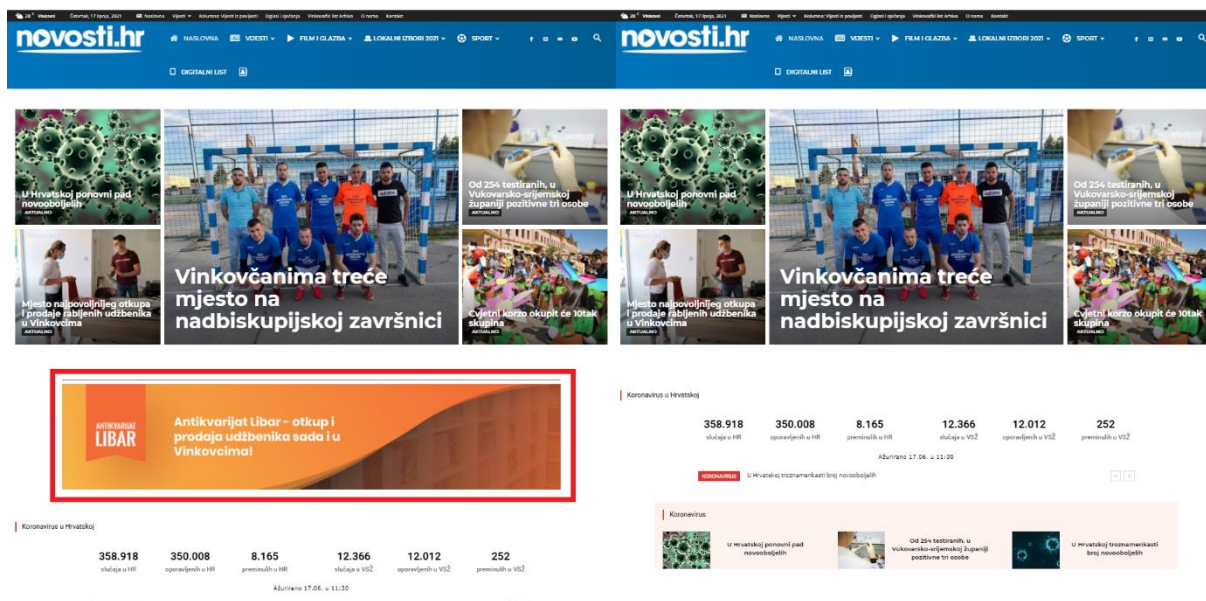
28° Vinkovci Četvrtak, 17 lipnja, 2021 Naslovna Vijesti Kolumna: Vijesti iz povijesti Oglasi i sjećanja Vinkovački list Arhiva O nama Kontakt

novosti.hr

NASLOVNA VIJESTI FILM I GLAZBA LOKALNI IZBORI 2021 SPORT

DIGITALNI LIST

U Hrvatskoj ponovni pad novooboljelih
AKTUALNO

Vinkovčanima treće mjesto na nadbiskupijskoj završnici

Od 254 testiranih, u Vukovarsko-srijemskoj županiji pozitivne tri osobe
AKTUALNO

Mjesto najpovoljnijeg otkupa i prodaje rabljenih udžbenika u Vinkovcima
AKTUALNO

Cvjetni korzo okupit će 10tak skupina
AKTUALNO

ANTIKVARIJAT LIBAR

Antikvarijat Libar - otkup i prodaja udžbenika sada i u Vinkovcima!

Koronavirus u Hrvatskoj

| 358.918 | 350.008 | 8.165 | 12.366 | 12.012 | 252 |
|---|---|---|---|---|---|
| slučaja u HR | oporavljenih u HR | preminulih u HR | slučaja u VSŽ | oporavljenih u VSŽ | preminulih u VSŽ |

Ažurirano 17.06. u 11:30

28° Vinkovci Četvrtak, 17 lipnja, 2021 Naslovna Vijesti Kolumna: Vijesti iz povijesti Oglasi i sjećanja Vinkovački list Arhiva O nama Kontakt

novosti.hr

NASLOVNA VIJESTI FILM I GLAZBA LOKALNI IZBORI 2021 SPORT

DIGITALNI LIST

U Hrvatskoj ponovni pad novooboljelih
AKTUALNO

Vinkovčanima treće mjesto na nadbiskupijskoj završnici

Od 254 testiranih, u Vukovarsko-srijemskoj županiji pozitivne tri osobe
AKTUALNO

Mjesto najpovoljnijeg otkupa i prodaje rabljenih udžbenika u Vinkovcima
AKTUALNO

Cvjetni korzo okupit će 10tak skupina
AKTUALNO

Koronavirus u Hrvatskoj

| 358.918 | 350.008 | 8.165 | 12.366 | 12.012 | 252 |
|---|---|---|---|---|---|
| slučaja u HR | oporavljenih u HR | preminulih u HR | slučaja u VSŽ | oporavljenih u VSŽ | preminulih u VSŽ |

Ažurirano 17.06. u 11:30

KORONAVIRUS U Hrvatskoj troznamenkasti broj novooboljelih

Koronavirus

U Hrvatskoj ponovni pad novooboljelih

Od 254 testiranih, u Vukovarsko-srijemskoj županiji pozitivne tri osobe

U Hrvatskoj troznamenkasti broj novooboljelih